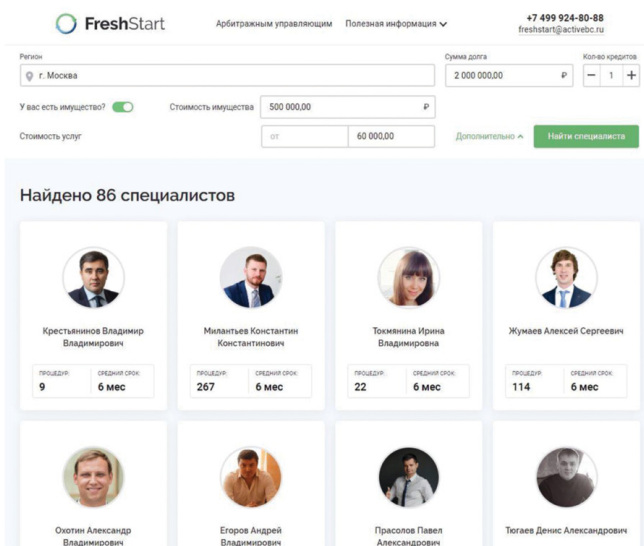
FreshStart

Арбитражным управляющим Полезная информация

+7 499 924-80-88
freshstart@activebc.ru

Регион
г. Москва

Сумма долга
2 000 000,00 ₽

Кол-во кредитов
− 1 +

У вас есть имущество?

Стоимость имущества
500 000,00 ₽

Стоимость услуг
от
60 000,00

Дополнительно

Найти специалиста

Найдено 86 специалистов

Крестьянинов Владимир Владимирович
ПРОЦЕДУР: 9
СРЕДНИЙ СРОК: 6 мес

Милантьев Константин Константинович
ПРОЦЕДУР: 267
СРЕДНИЙ СРОК: 6 мес

Токмянина Ирина Владимировна
ПРОЦЕДУР: 22
СРЕДНИЙ СРОК: 6 мес

Жумаев Алексей Сергеевич
ПРОЦЕДУР: 114
СРЕДНИЙ СРОК: 6 мес

Охотин Александр Владимирович

Егоров Андрей Владимирович

Прасолов Павел Александрович

Тюгаев Денис Александрович